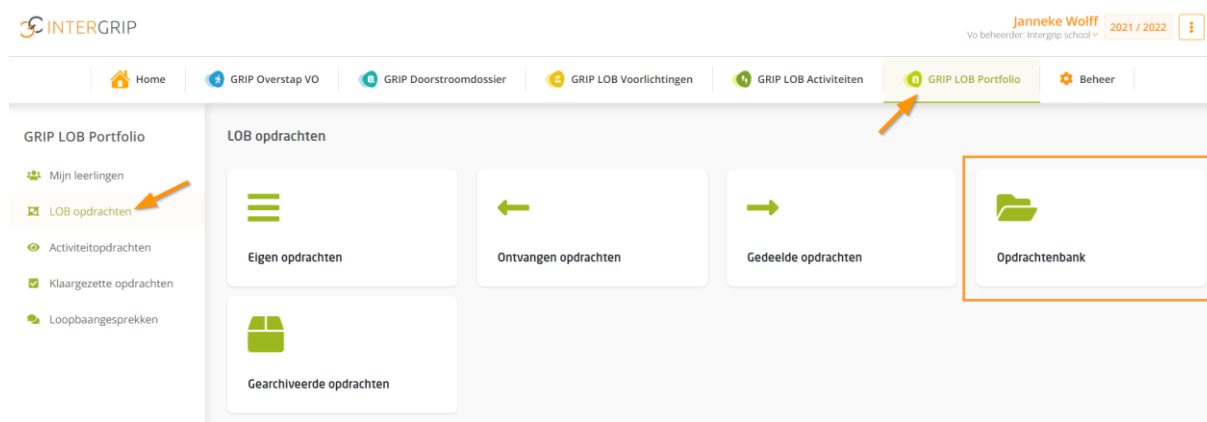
INTERGRIP

Janneke Wolff
Vo beheerder: Intergrip school
2021 / 2022

Home
GRIP Overstap VO
GRIP Doorstroomdossier
GRIP LOB Voorlichtingen
GRIP LOB Activiteiten
GRIP LOB Portfolio
Beheer

GRIP LOB Portfolio

Mijn leerlingen
LOB opdrachten
Activiteitopdrachten
Klaargezette opdrachten
Loopbaangesprekken

LOB opdrachten

Eigen opdrachten
Ontvangen opdrachten
Gedeelde opdrachten
Opdrachtenbank
Gearchiveerde opdrachten